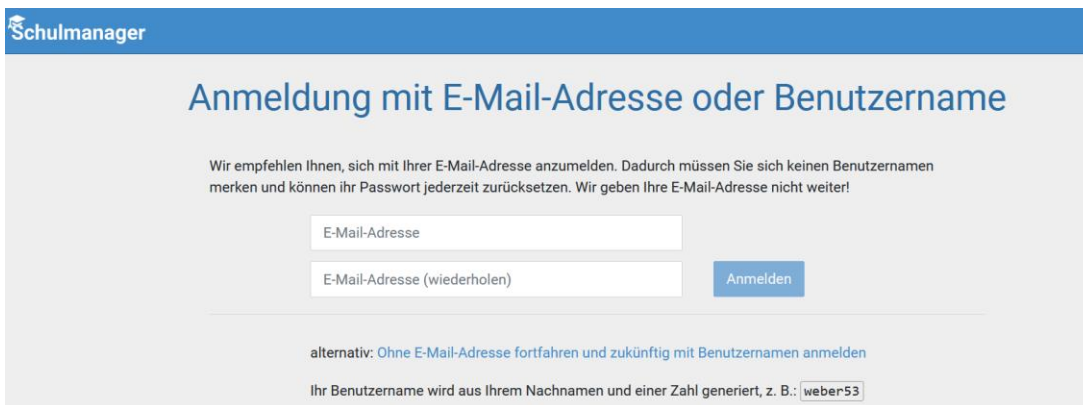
Schulmanager

Anmeldung mit E-Mail-Adresse oder Benutzername

Wir empfehlen Ihnen, sich mit Ihrer E-Mail-Adresse anzumelden. Dadurch müssen Sie sich keinen Benutzernamen merken und können ihr Passwort jederzeit zurücksetzen. Wir geben Ihre E-Mail-Adresse nicht weiter!

E-Mail-Adresse

E-Mail-Adresse (wiederholen)

Anmelden

alternativ: Ohne E-Mail-Adresse fortfahren und zukünftig mit Benutzernamen anmelden

Ihr Benutzername wird aus Ihrem Nachnamen und einer Zahl generiert, z. B.: weber53